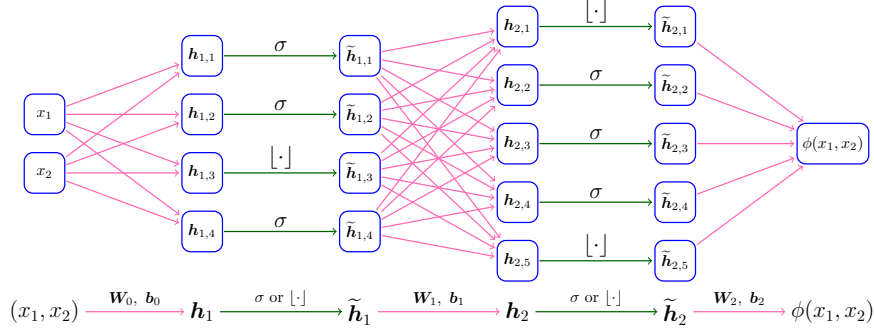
$x_1$

$x_2$

$\boldsymbol{h}_{1,1}$ $\sigma$ $\widetilde{\boldsymbol{h}}_{1,1}$

$\boldsymbol{h}_{1,2}$ $\sigma$ $\widetilde{\boldsymbol{h}}_{1,2}$

$\boldsymbol{h}_{1,3}$ $\lfloor\cdot\rfloor$ $\widetilde{\boldsymbol{h}}_{1,3}$

$\boldsymbol{h}_{1,4}$ $\sigma$ $\widetilde{\boldsymbol{h}}_{1,4}$

$\boldsymbol{h}_{2,1}$ $\lfloor\cdot\rfloor$ $\widetilde{\boldsymbol{h}}_{2,1}$

$\boldsymbol{h}_{2,2}$ $\sigma$ $\widetilde{\boldsymbol{h}}_{2,2}$

$\boldsymbol{h}_{2,3}$ $\sigma$ $\widetilde{\boldsymbol{h}}_{2,3}$

$\boldsymbol{h}_{2,4}$ $\sigma$ $\widetilde{\boldsymbol{h}}_{2,4}$

$\boldsymbol{h}_{2,5}$ $\lfloor\cdot\rfloor$ $\widetilde{\boldsymbol{h}}_{2,5}$

$\phi(x_1, x_2)$

$(x_1, x_2)$ $\boldsymbol{W}_0,\ \boldsymbol{b}_0$ $\boldsymbol{h}_1$ $\sigma$ or $\lfloor\cdot\rfloor$ $\widetilde{\boldsymbol{h}}_1$ $\boldsymbol{W}_1,\ \boldsymbol{b}_1$ $\boldsymbol{h}_2$ $\sigma$ or $\lfloor\cdot\rfloor$ $\widetilde{\boldsymbol{h}}_2$ $\boldsymbol{W}_2,\ \boldsymbol{b}_2$ $\phi(x_1, x_2)$